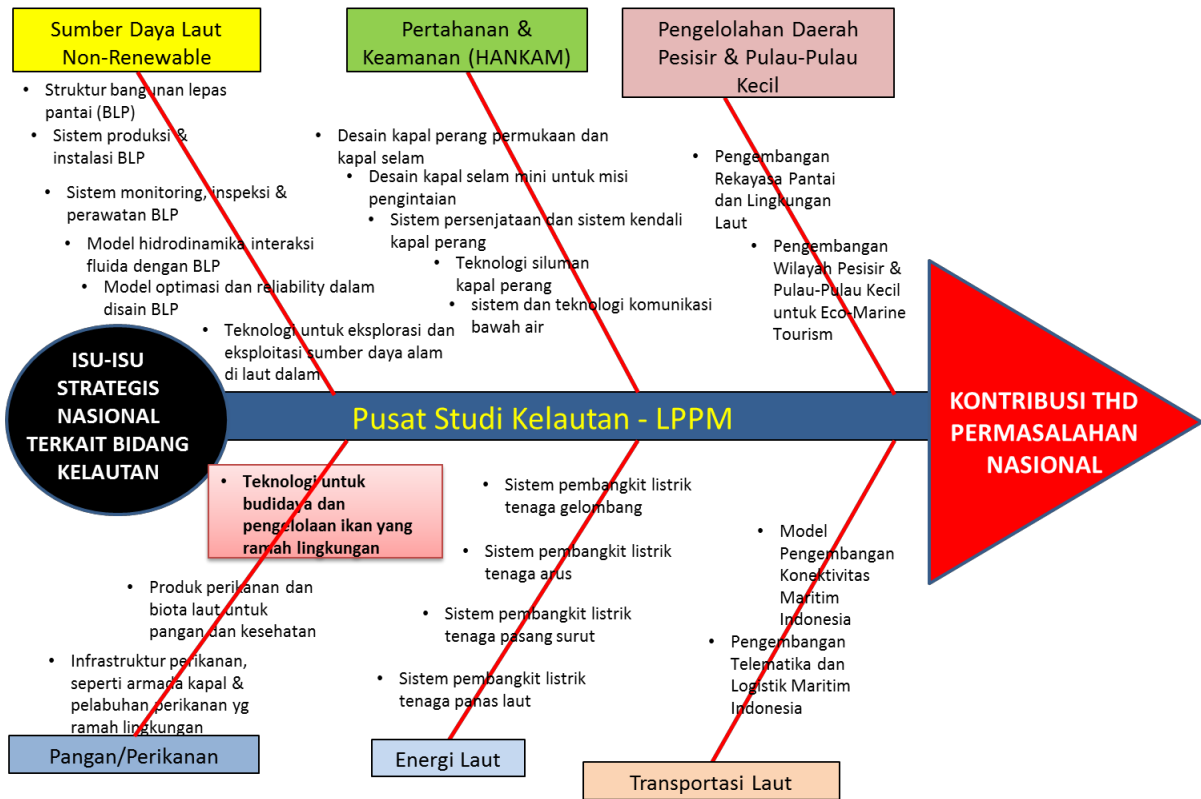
Sumber Daya Laut Non-Renewable

Pertahanan & Keamanan (HANKAM)

Pengelolahan Daerah Pesisir & Pulau-Pulau Kecil

- Struktur bangunan lepas pantai (BLP)
- Sistem produksi & instalasi BLP
- Sistem monitoring, inspeksi & perawatan BLP
- Model hidrodinamika interaksi fluida dengan BLP
- Model optimasi dan reliability dalam disain BLP
- Teknologi untuk eksplorasi dan eksploitasi sumber daya alam di laut dalam

- Desain kapal perang permukaan dan kapal selam
- Desain kapal selam mini untuk misi pengintaian
- Sistem persenjataan dan sistem kendali kapal perang
- Teknologi siluman kapal perang
- sistem dan teknologi komunikasi bawah air

- Pengembangan Rekayasa Pantai dan Lingkungan Laut
- Pengembangan Wilayah Pesisir & Pulau-Pulau Kecil untuk Eco-Marine Tourism

ISU-ISU STRATEGIS NASIONAL TERKAIT BIDANG KELAUTAN

Pusat Studi Kelautan - LPPM

KONTRIBUSI THD PERMASALAHAN NASIONAL

- Teknologi untuk budidaya dan pengelolaan ikan yang ramah lingkungan
- Produk perikanan dan biota laut untuk pangan dan kesehatan
- Infrastruktur perikanan, seperti armada kapal & pelabuhan perikanan yg ramah lingkungan

- Sistem pembangkit listrik tenaga gelombang
- Sistem pembangkit listrik tenaga arus
- Sistem pembangkit listrik tenaga pasang surut
- Sistem pembangkit listrik tenaga panas laut

- Model Pengembangan Konektivitas Maritim Indonesia
- Pengembangan Telematika dan Logistik Maritim Indonesia

Pangan/Perikanan

Energi Laut

Transportasi Laut